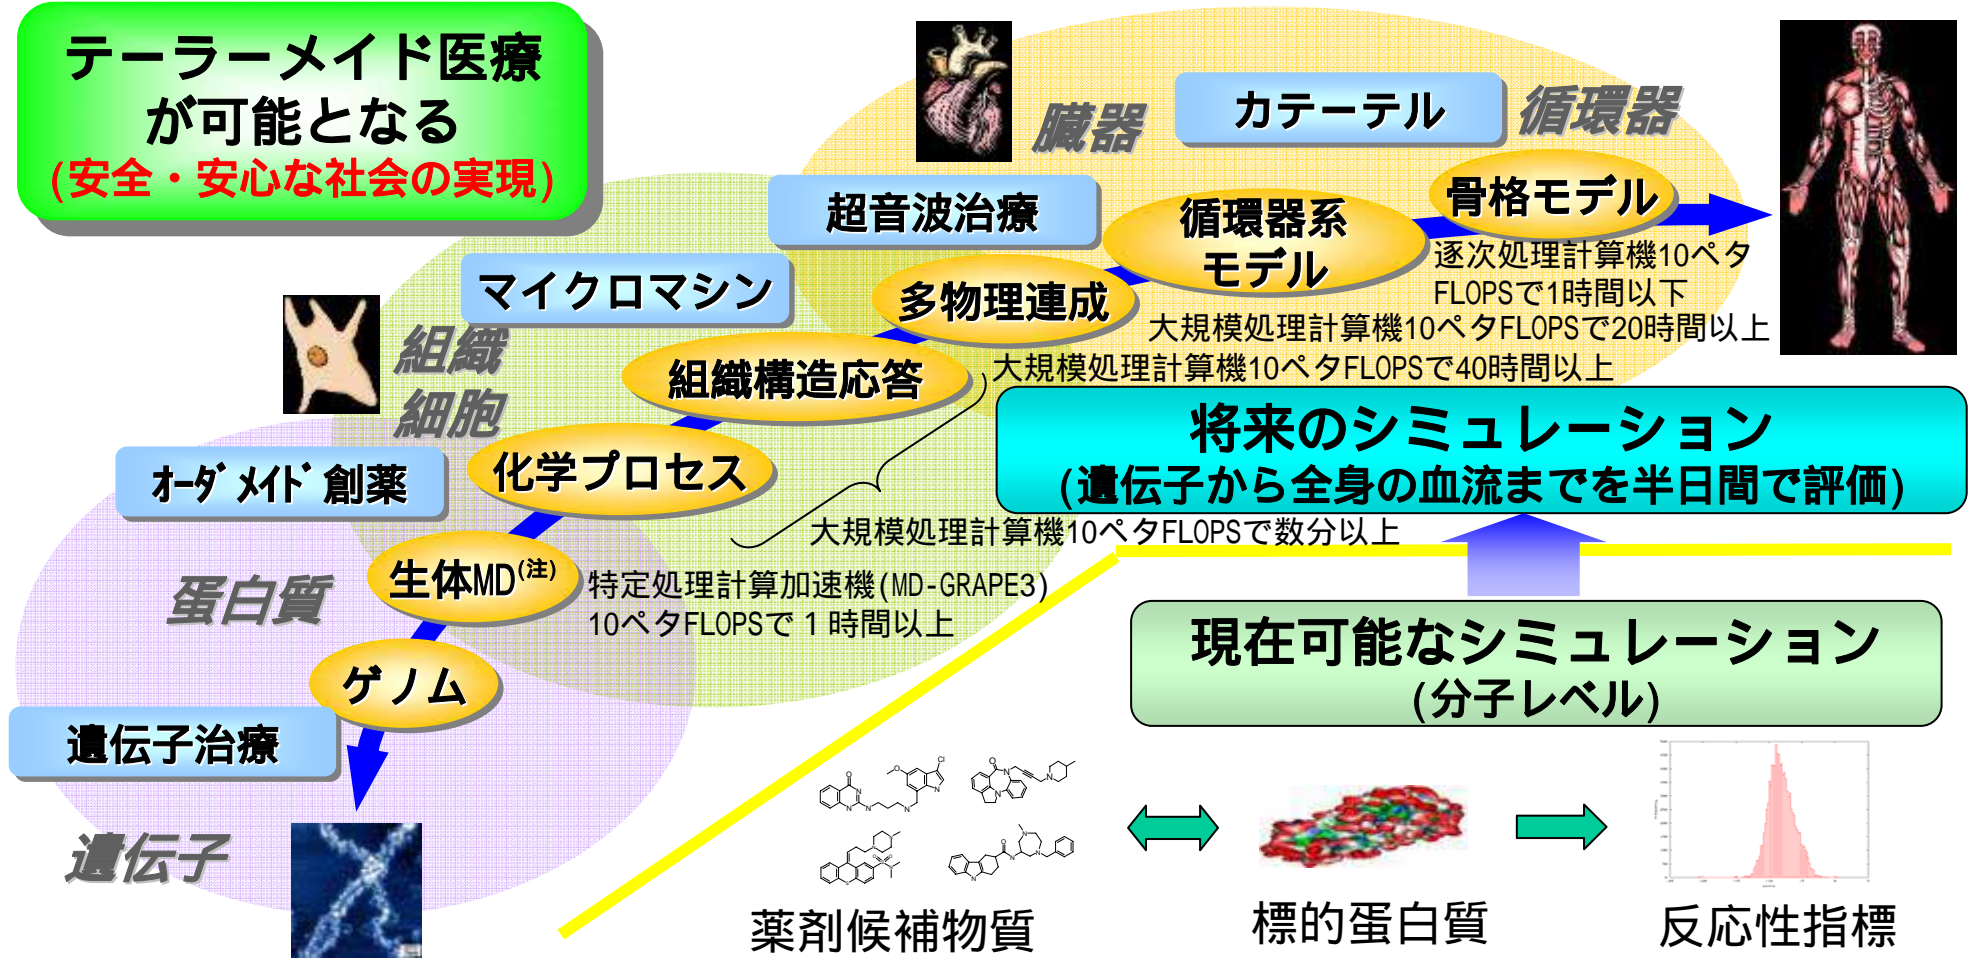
テーラーメイド医療が可能となる
(安全・安心な社会の実現)

臓器

カテーテル

循環器

超音波治療

循環器系モデル

骨格モデル

逐次処理計算機10ペタFLOPSで1時間以下

マイクロマシン

多物理連成

大規模処理計算機10ペタFLOPSで20時間以上

組織

細胞

組織構造応答

大規模処理計算機10ペタFLOPSで40時間以上

将来のシミュレーション
(遺伝子から全身の血流までを半日間で評価)

オーダメイド創薬

化学プロセス

大規模処理計算機10ペタFLOPSで数分以上

生体MD$^{(注)}$

特定処理計算加速機(MD-GRAPE3)
10ペタFLOPSで1時間以上

蛋白質

現在可能なシミュレーション
(分子レベル)

ゲノム

遺伝子治療

遺伝子

薬剤候補物質

標的蛋白質

反応性指標